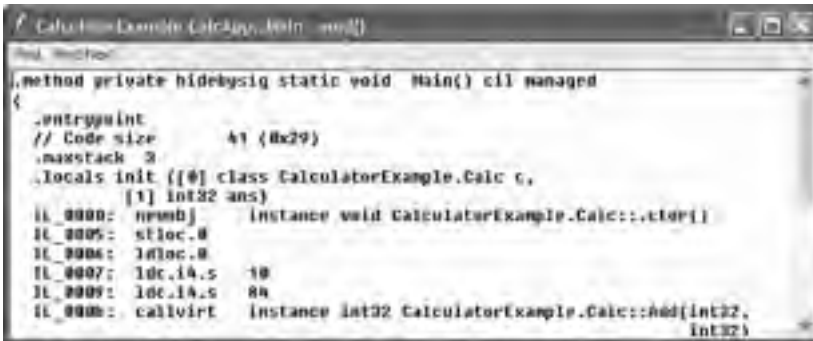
CalculatorExample.CalcApp::Main : void()

Find Find Next

.method private hidebysig static void Main() cil managed
{
.entrypoint
// Code size 41 (0x29)
.maxstack 3
.locals init ([0] class CalculatorExample.Calc c,
[1] int32 ans)
IL_0000: newobj instance void CalculatorExample.Calc::.ctor()
IL_0005: stloc.0
IL_0006: ldloc.0
IL_0007: ldc.i4.s 10
IL_0009: ldc.i4.s 84
IL_000b: callvirt instance int32 CalculatorExample.Calc::Add(int32,
int32)